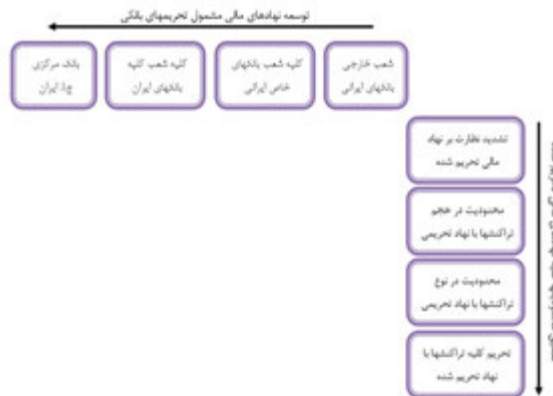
توسعه نهادهای مالی مشمول تحریمهای بانکی

شعب خارجی بانکهای ایرانی

کلیه شعب بانکهای خاص ایرانی

کلیه شعب کلیه بانکهای ایران

بانک مرکزی ج.ا ایران

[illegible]

تشدید نظارت بر نهاد مالی تحریم شده

محدودیت در حجم تراکنشها با نهاد تحریمی

محدودیت در نوع تراکنشها با نهاد تحریمی

تحریم کلیه تراکنشها با نهاد تحریم شده